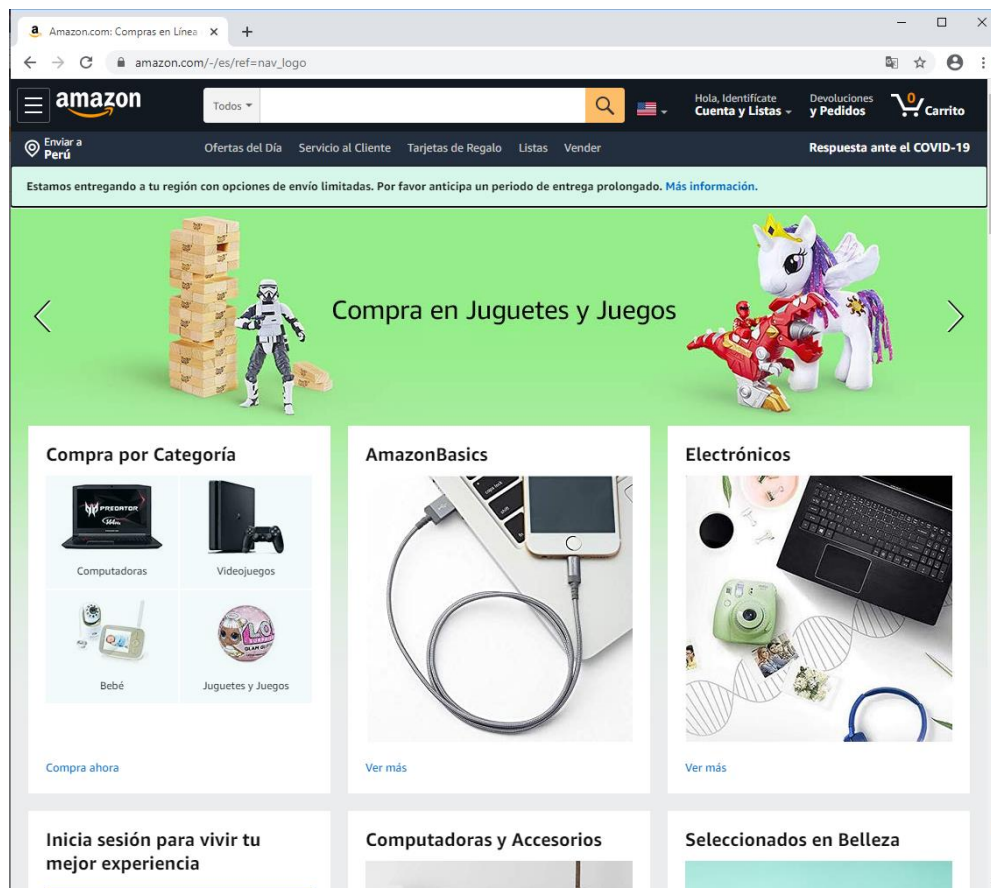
Amazon.com: Compras en Línea ×
+

amazon.com/-/es/ref=nav_logo

amazon
Todos
Hola, Identifícate
Cuenta y Listas
Devoluciones
y Pedidos
0
Carrito

Enviar a
Perú
Ofertas del Día
Servicio al Cliente
Tarjetas de Regalo
Listas
Vender
Respuesta ante el COVID-19

Estamos entregando a tu región con opciones de envío limitadas. Por favor anticipa un periodo de entrega prolongado. Más información.

Compra en Juguetes y Juegos

Compra por Categoría

Computadoras
Videojuegos
Bebé
Juguetes y Juegos

Compra ahora

AmazonBasics

Ver más

Electrónicos

Ver más

Inicia sesión para vivir tu mejor experiencia

Computadoras y Accesorios

Seleccionados en Belleza